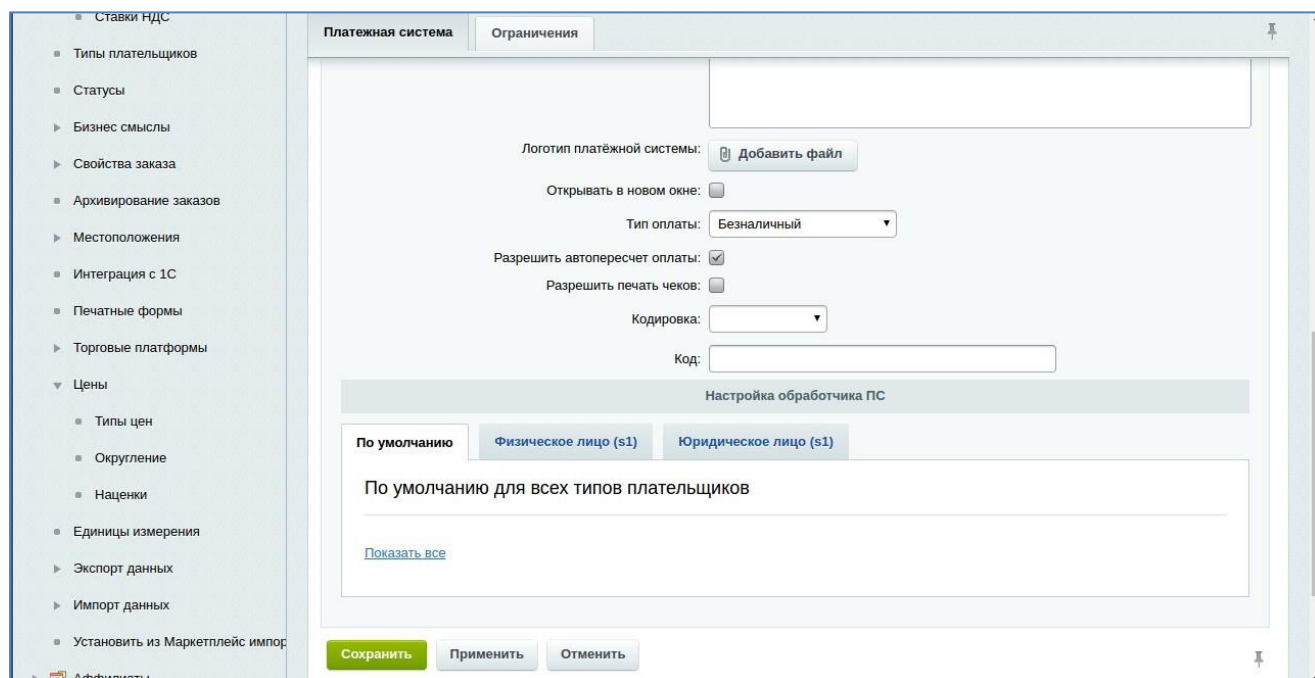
Ставки НДС
Типы плательщиков
Статусы
Бизнес смыслы
Свойства заказа
Архивирование заказов
Местоположения
Интеграция с 1С
Печатные формы
Торговые платформы
Цены
Типы цен
Округление
Наценки
Единицы измерения
Экспорт данных
Импорт данных
Установить из Маркетплейс импор
Аффилиаты

Платежная система | Ограничения

Логотип платёжной системы: Добавить файл
Открывать в новом окне:
Тип оплаты: Безналичный
Разрешить автопересчет оплаты:
Разрешить печать чеков:
Кодировка:
Код:

Настройка обработчика ПС

По умолчанию | Физическое лицо (s1) | Юридическое лицо (s1)

По умолчанию для всех типов плательщиков

Показать все

Сохранить | Применить | Отменить